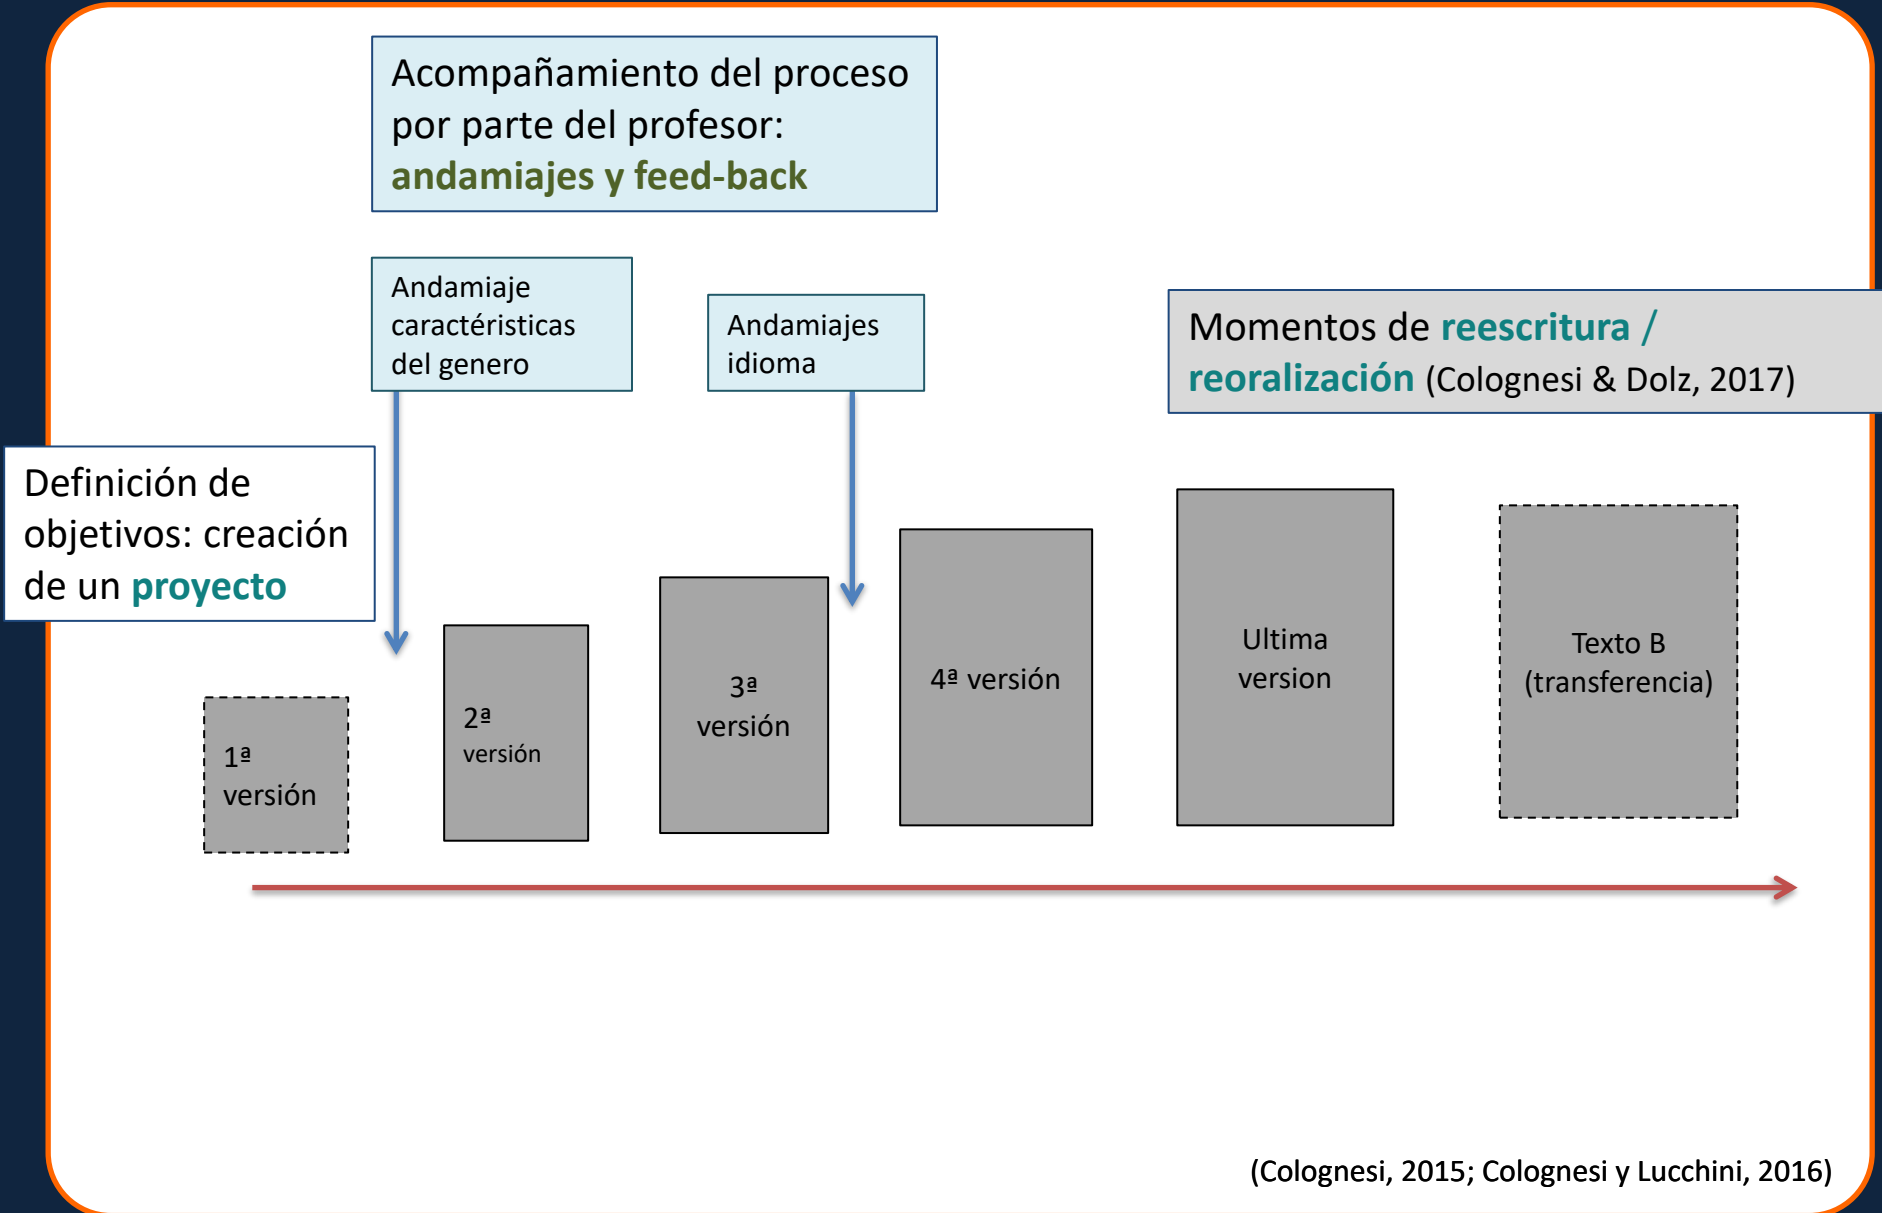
Acompañamiento del proceso por parte del profesor: andamiajes y feed-back

Andamiaje caractéristicas del genero

Andamiajes idioma

Momentos de reescritura / reoralización (Colognesi & Dolz, 2017)

Definición de objetivos: creación de un proyecto

1ª versión

2ª versión

3ª versión

4ª versión

Ultima version

Texto B (transferencia)

(Colognesi, 2015; Colognesi y Lucchini, 2016)